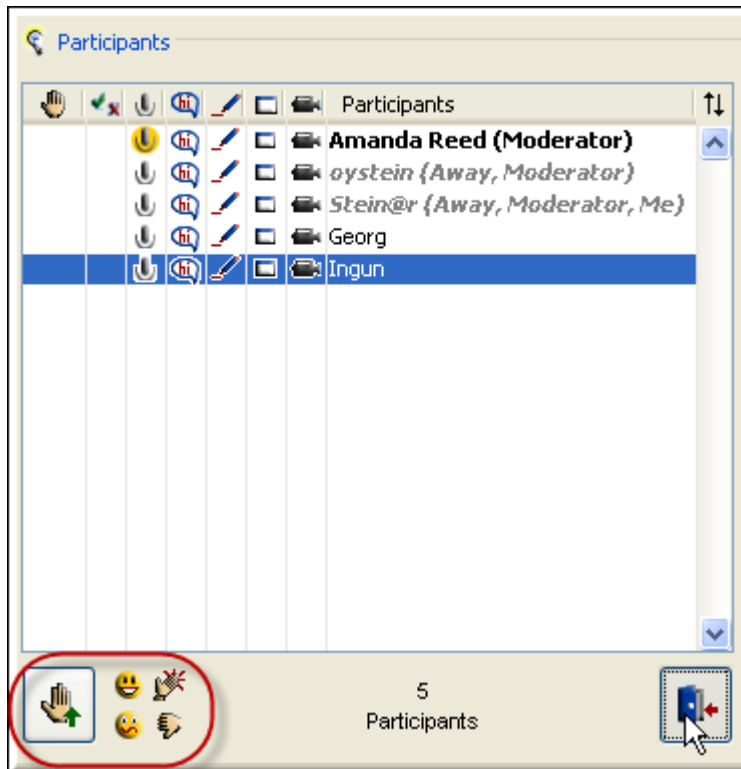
Participants

| | | | | | | | Participants |
|---|---|---|---|---|---|---|---|
| | | | hi | | | | Amanda Reed (Moderator) |
| | | | hi | | | | oystein (Away, Moderator) |
| | | | hi | | | | Stein@r (Away, Moderator, Me) |
| | | | hi | | | | Georg |
| | | | hi | | | | Ingun |

5
Participants